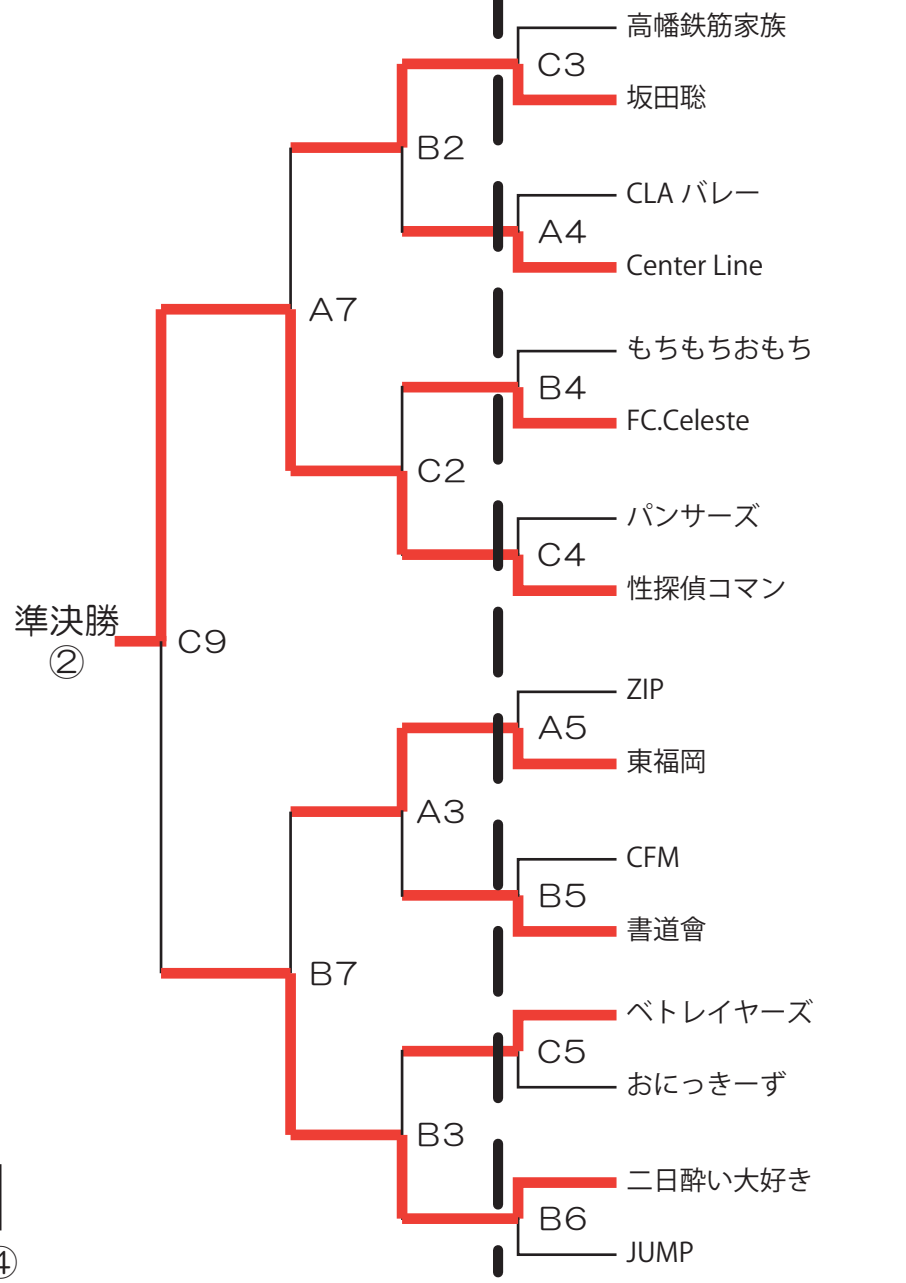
高幡鉄筋家族
C3
坂田聡
B2
CLA バレー
A4
Center Line
A7
もちもちおもち
B4
FC.Celeste
C2
パンサーズ
C4
性探偵コマン
準決勝
②
C9
ZIP
A5
東福岡
A3
CFM
B5
書道會
B7
ベトレイヤーズ
C5
おにっきーず
B3
二日酔い大好き
B6
JUMP
④